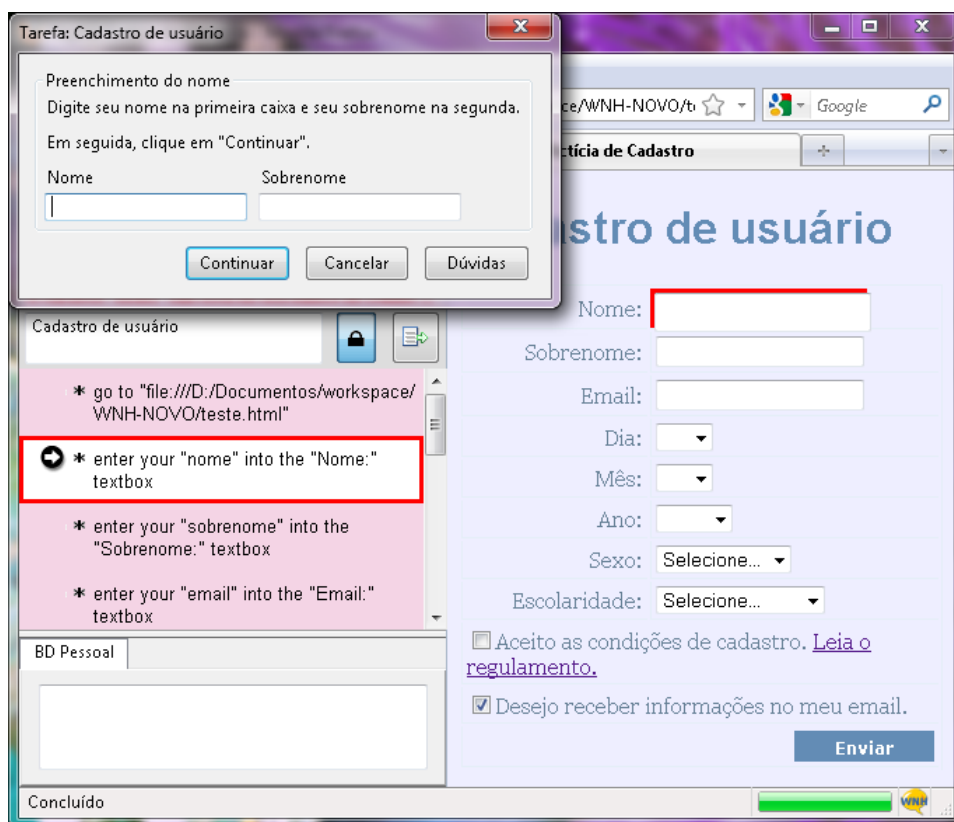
Tarefa: Cadastro de usuário

Preenchimento do nome

Digite seu nome na primeira caixa e seu sobrenome na segunda.

Em seguida, clique em "Continuar".

Nome

Sobrenome

Continuar

Cancelar

Dúvidas

ce/WNH-NOVO/t

Google

ctícia de Cadastro

+

Cadastro de usuário

* go to "file:///D:/Documentos/workspace/WNH-NOVO/teste.html"

* enter your "nome" into the "Nome:" textbox

* enter your "sobrenome" into the "Sobrenome:" textbox

* enter your "email" into the "Email:" textbox

BD Pessoal

stro de usuário

Nome:

Sobrenome:

Email:

Dia:

Mês:

Ano:

Sexo: Selecione...

Escolaridade: Selecione...

Aceito as condições de cadastro. Leia o regulamento.

Desejo receber informações no meu email.

Enviar

Concluído

WNH